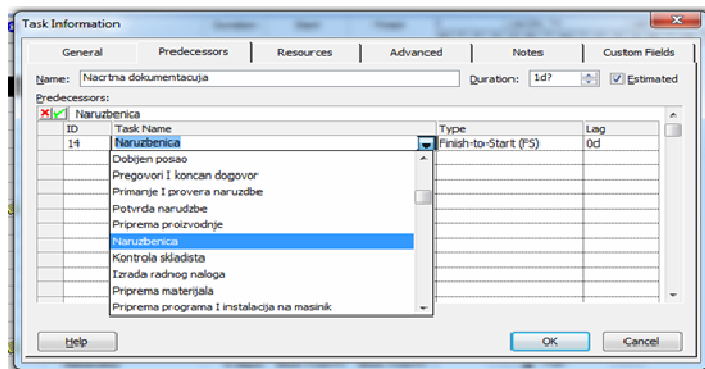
Task Information

General | Predecessors | Resources | Advanced | Notes | Custom Fields

Name: Nacrtna dokumentacija

Duration: 1d?

Estimated

Predecessors:

Naruzbenica

| ID | Task Name | Type | Lag |
|---|---|---|---|
| 14 | Naruzbenica | Finish-to-Start (FS) | 0d |

Dobijen posao
Pregovori i koncan dogovor
Primanje i provera narudzbe
Potvrda narudzbe
Priprema proizvodnje
Naruzbenica
Kontrola skladista
Izrada radnog naloga
Priprema materijala
Priprema programa i instalacija na masinik

Help

OK

Cancel